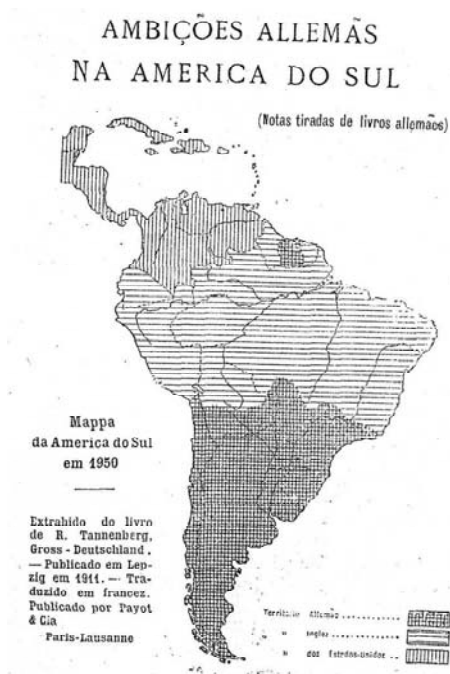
AMBIÇÕES ALLEMÃS
NA AMERICA DO SUL

(Notas tiradas de livros allemães)

Mappa da America do Sul em 1950

Extrahido do livro de R. Tannenberg, Gross-Deutschland. — Publicado em Lepzig em 1911. — Traduzido em francez. Publicado por Payot & Cia Paris-Lausanne

Territorio Allemão ..........
" inglez ..........
" dos Estados-unidos ..